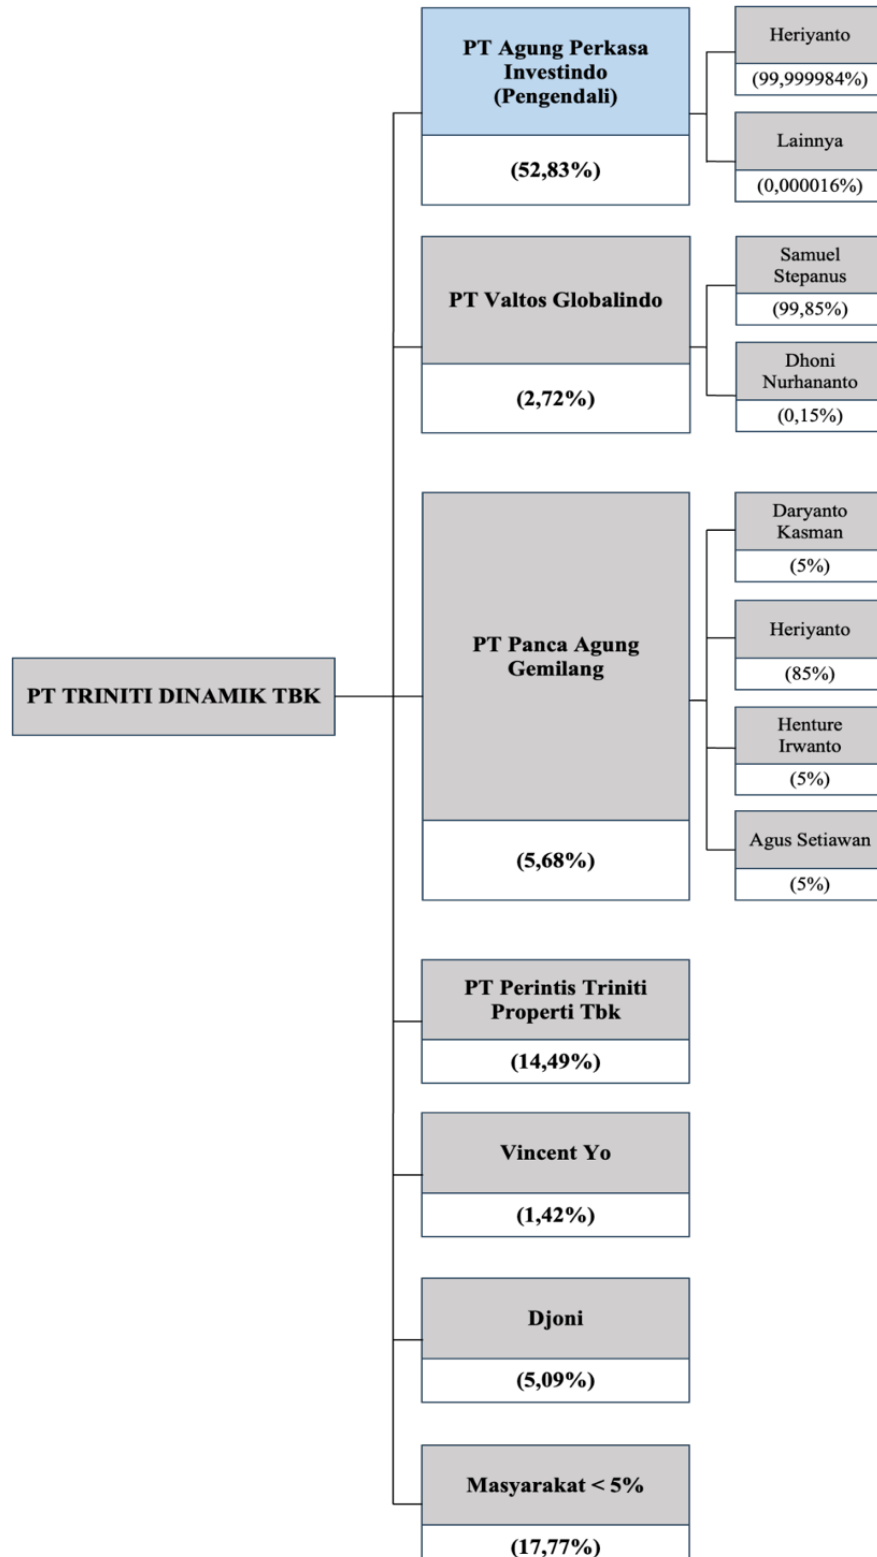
PT TRINITI DINAMIK TBK

PT Agung Perkasa Investindo (Pengendali)

(52,83%)

Heriyanto

(99,999984%)

Lainnya

(0,000016%)

PT Valtos Globalindo

(2,72%)

Samuel Stepanus

(99,85%)

Dhoni Nurhananto

(0,15%)

PT Panca Agung Gemilang

(5,68%)

Daryanto Kasman

(5%)

Heriyanto

(85%)

Henture Irwanto

(5%)

Agus Setiawan

(5%)

PT Perintis Triniti Properti Tbk

(14,49%)

Vincent Yo

(1,42%)

Djoni

(5,09%)

Masyarakat < 5%

(17,77%)